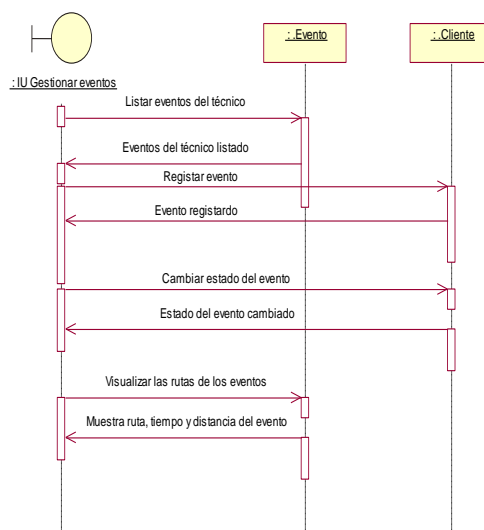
: IU Gestionar eventos

: Evento

: Cliente

Listar eventos del técnico

Eventos del técnico listado

Registar evento

Evento registardo

Cambiar estado del evento

Estado del evento cambiado

Visualizar las rutas de los eventos

Muestra ruta, tiempo y distancia del evento